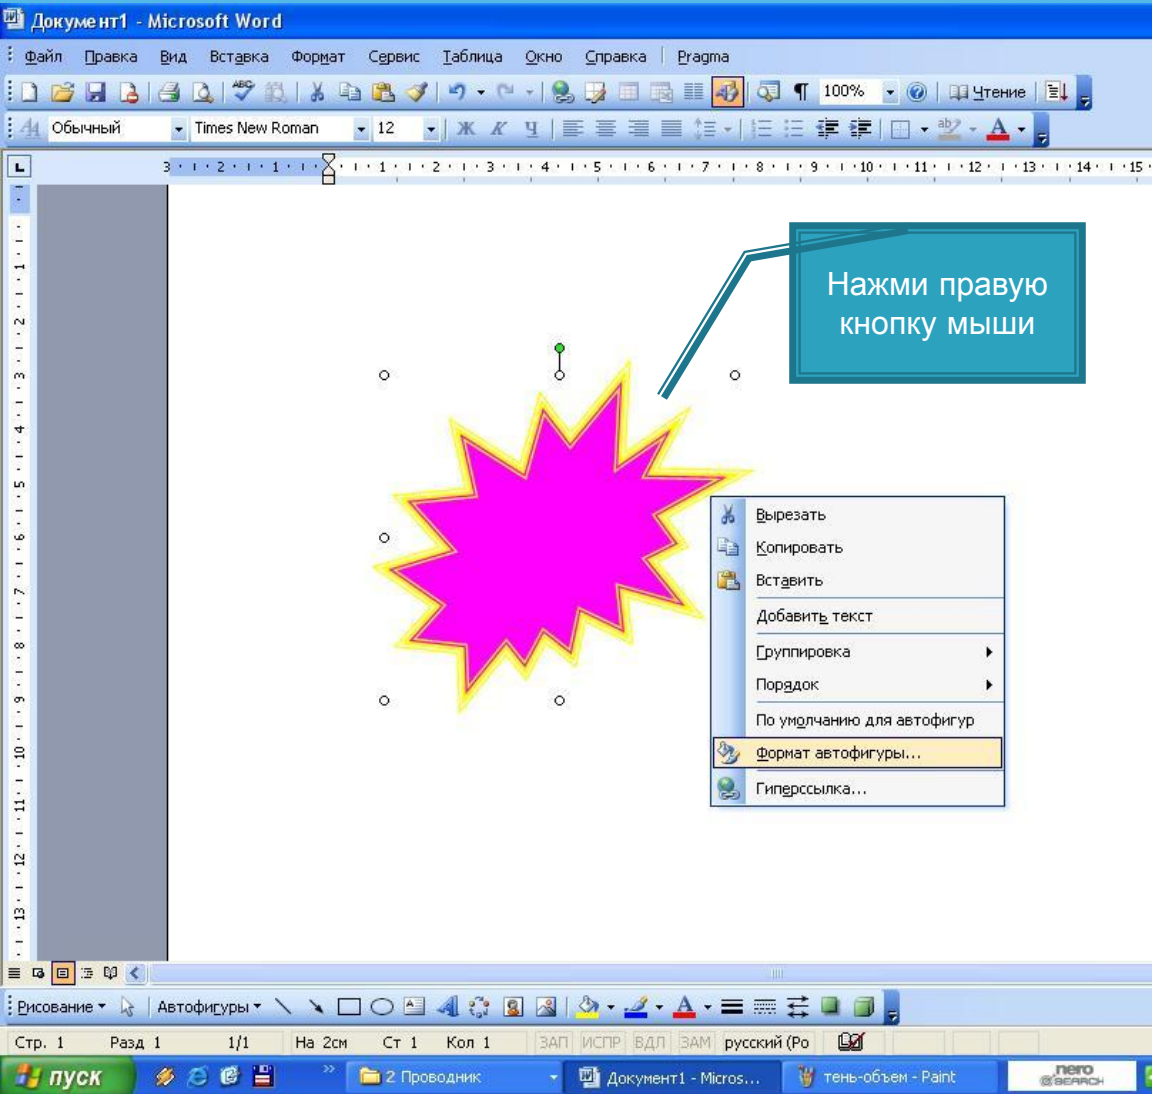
Документ1 - Microsoft Word

Файл Правка Вид Вставка Формат Сервис Таблица Окно Справка Pragma

100% Чтение

Обычный Times New Roman 12

3 · 2 · 1 · 1 · 2 · 3 · 4 · 5 · 6 · 7 · 8 · 9 · 10 · 11 · 12 · 13 · 14 · 15

Нажми правую кнопку мыши

Вырезать
Копировать
Вставить
Добавить текст
Группировка
Порядок
По умолчанию для автофигур
Формат автофигуры...
Гиперссылка...

Рисование Автофигуры

Стр. 1 Разд 1 1/1 На 2см Ст 1 Кол 1 ЗАП ИСПР ВДЛ ЗАМ русский (Ро

пуск 2 Проводник Документ1 - Micros... тень-объем - Paint nero SEARCH